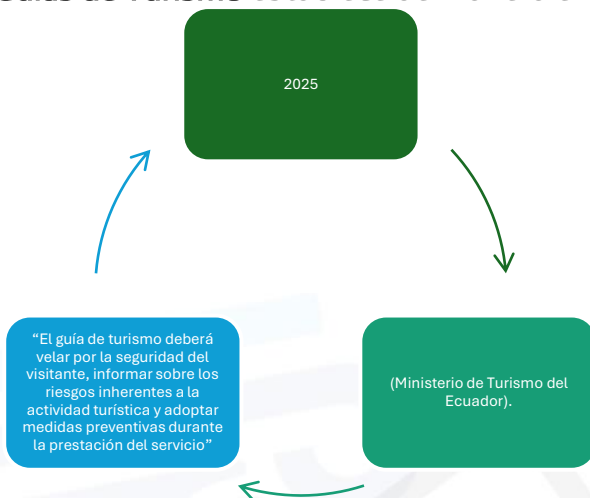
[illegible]

2025

(Ministerio de Turismo del Ecuador).

“El guía de turismo deberá velar por la seguridad del visitante, informar sobre los riesgos inherentes a la actividad turística y adoptar medidas preventivas durante la prestación del servicio”